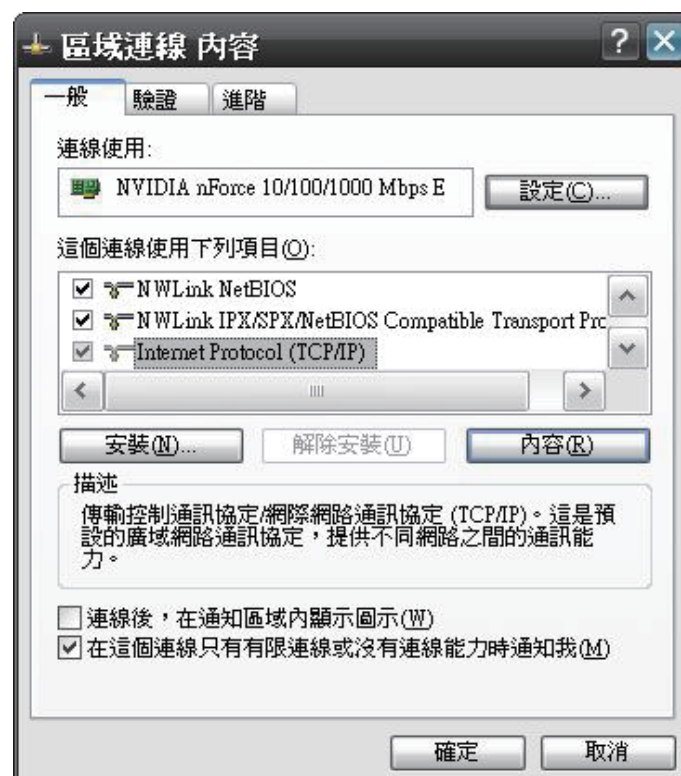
區域連線 內容

一般 驗證 進階

連線使用:

NVIDIA nForce 10/100/1000 Mbps E

設定(C)...

這個連線使用下列項目(O):

NWLink NetBIOS

NWLink IPX/SPX/NetBIOS Compatible Transport Prc

Internet Protocol (TCP/IP)

安裝(N)... 解除安裝(U) 內容(R)

描述

傳輸控制通訊協定/網際網路通訊協定 (TCP/IP)。這是預設的廣域網路通訊協定，提供不同網路之間的通訊能力。

連線後，在通知區域內顯示圖示(W)

在這個連線只有有限連線或沒有連線能力時通知我(M)

確定 取消